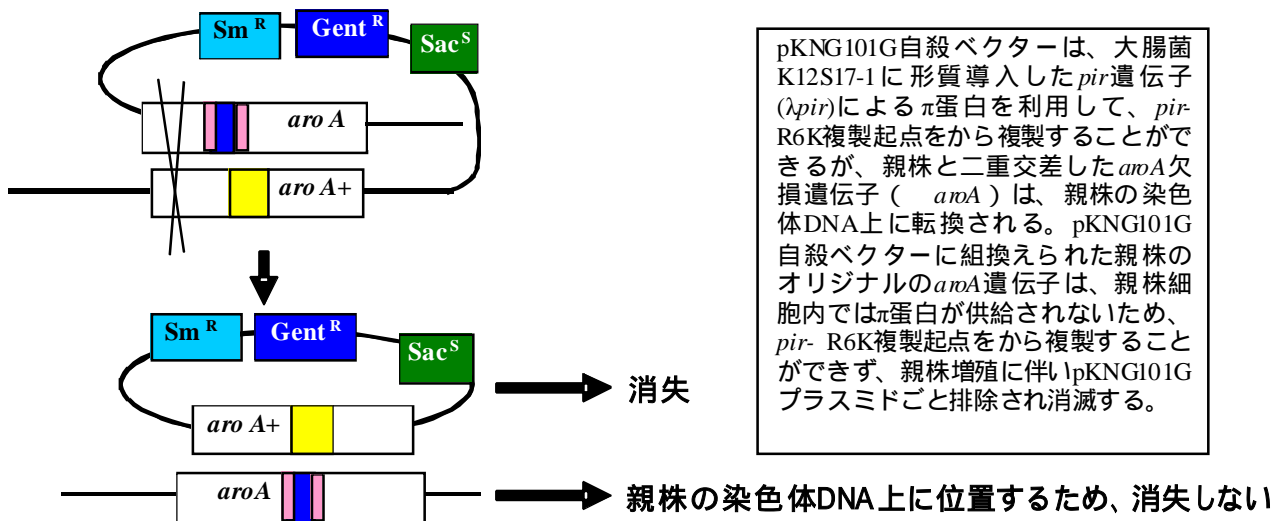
Sm $^{R}$

Gent $^{R}$

Sac $^{S}$

aro A

aro A+

Sm $^{R}$

Gent $^{R}$

Sac $^{S}$

aro A+

消失

aroA

親株の染色体DNA上に位置するため、消失しない

pKNG101G自殺ベクターは、大腸菌K12S17-1に形質導入した*pir*遺伝子($\lambda$*pir*)による$\pi$蛋白を利用して、*pir*-R6K複製起点をから複製することができるが、親株と二重交差した*aroA*欠損遺伝子（ *aroA* ）は、親株の染色体DNA上に転換される。pKNG101G自殺ベクターに組換えられた親株のオリジナルの*aroA*遺伝子は、親株細胞内では$\pi$蛋白が供給されないため、*pir*- R6K複製起点をから複製することができず、親株増殖に伴いpKNG101Gプラスミドごと排除され消滅する。